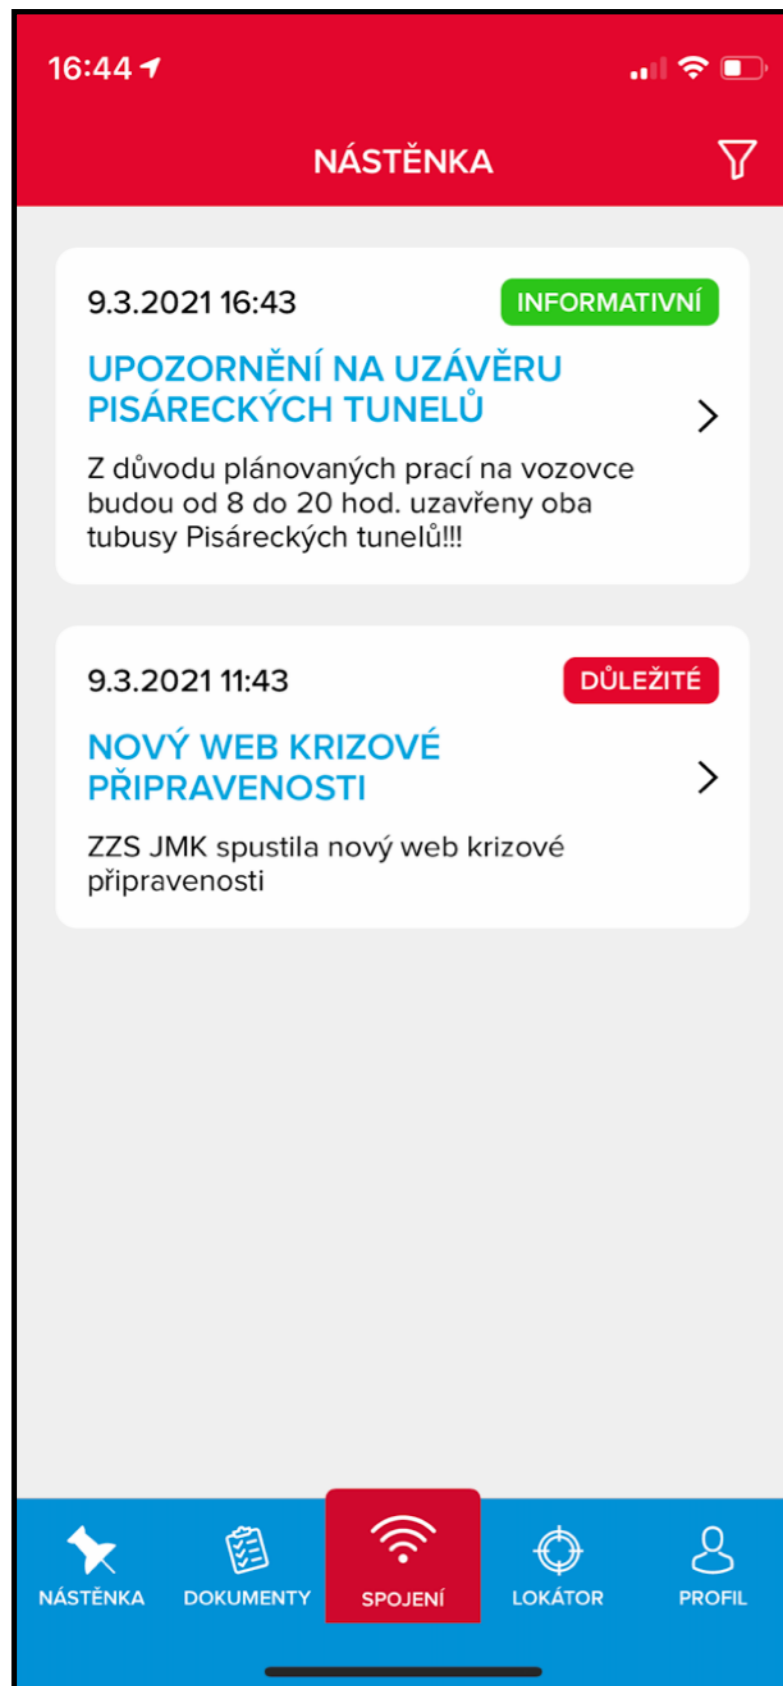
16:44

NÁSTĚNKA

9.3.2021 16:43
INFORMATIVNÍ
UPOZORNĚNÍ NA UZÁVĚRU PISÁRECKÝCH TUNELŮ
Z důvodu plánovaných prací na vozovce budou od 8 do 20 hod. uzavřeny oba tubusy Pisáreckých tunelů!!!

9.3.2021 11:43
DŮLEŽITÉ
NOVÝ WEB KRIZOVÉ PŘIPRAVENOSTI
ZZS JMK spustila nový web krizové připravenosti

NÁSTĚNKA
DOKUMENTY
SPOJENÍ
LOKÁTOR
PROFIL